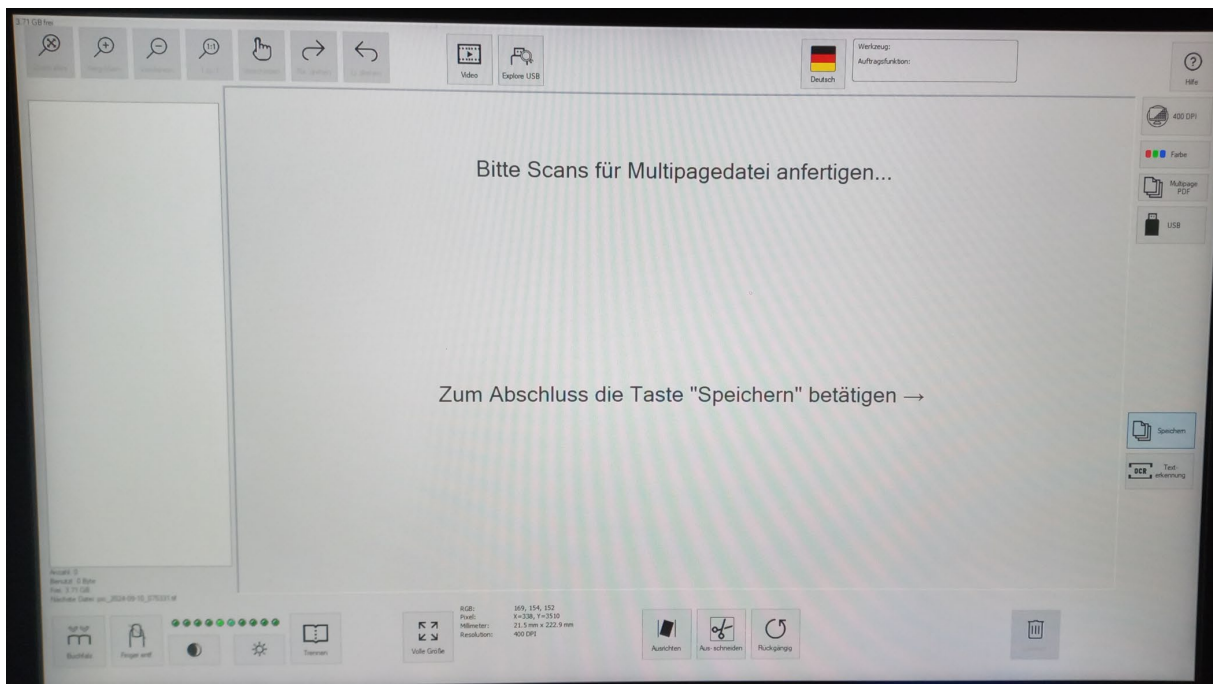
3.71 GB frei

Video
Explore USB
Deutsch
Werkzeug:
Auftragsfunktion:
Hilfe

400 DPI
Farbe
Multipage PDF
USB

Bitte Scans für Multipagedatei anfertigen...

Zum Abschluss die Taste "Speichern" betätigen →

Speichern
OCR Texterkennung

Anzahl: 0
Benutzt: 0 Byte
Frei: 3.71 GB
Nächster Datei: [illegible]

Buchfalz
Finger entf.
Trennen
Volle Größe

RGB: 169, 154, 152
Pixel: X=338, Y=3510
Millimeter: 21.5 mm x 222.9 mm
Resolution: 400 DPI

Ausrichten
Aus-schneiden
Rückgängig